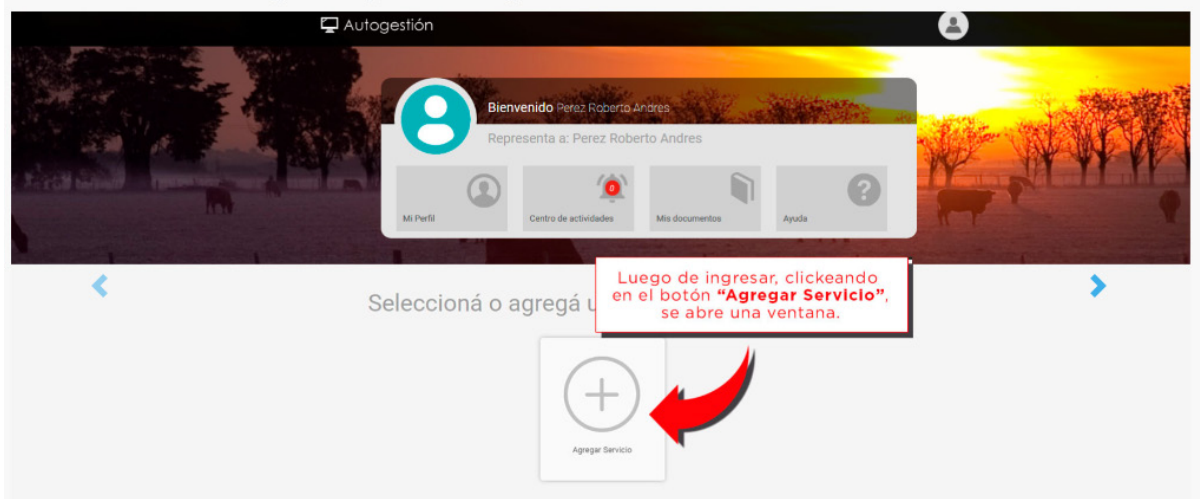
Autogestión

Bienvenido Perez Roberto Andres

Representa a: Perez Roberto Andres

0

Mi Perfil

Centro de actividades

Mis documentos

Ayuda

Seleccioná o agregá u

Luego de ingresar, clickeando en el botón **“Agregar Servicio”**, se abre una ventana.

Agregar Servicio